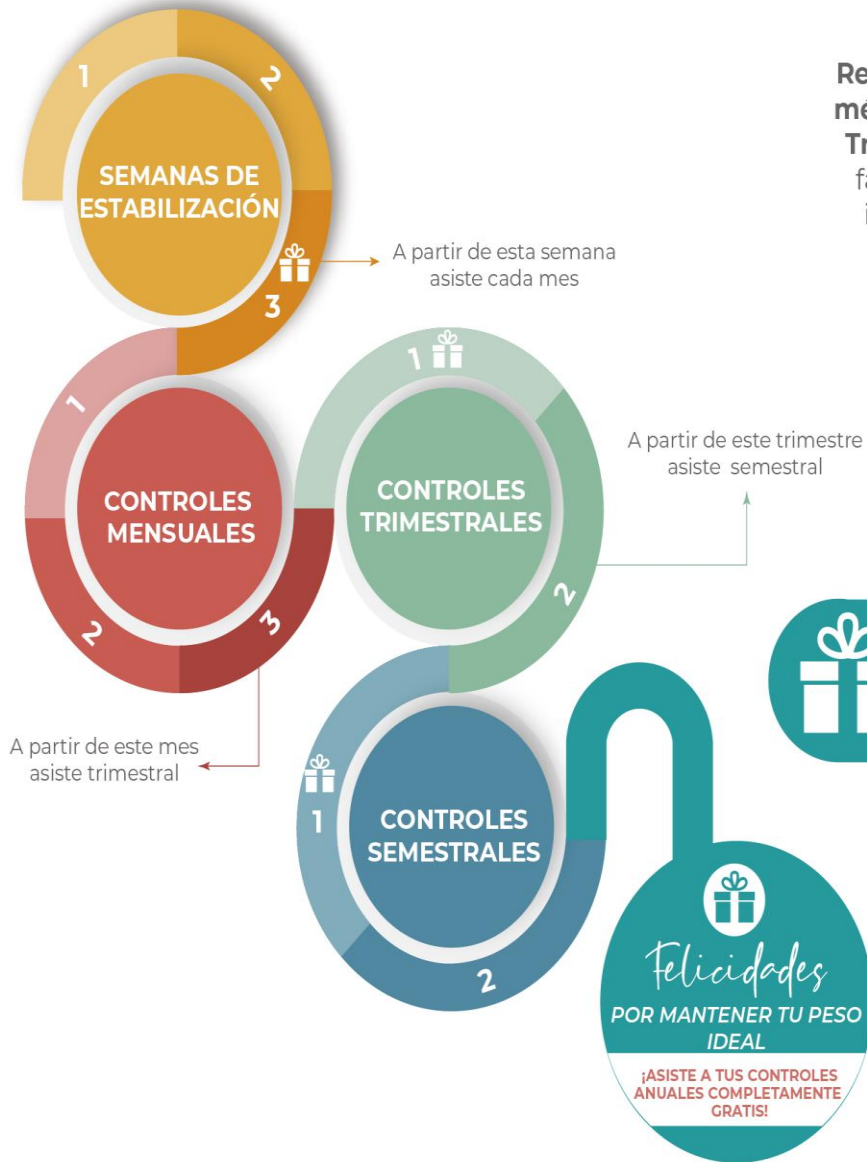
Re
mé
Tr
fa
i

1
2
SEMANAS DE ESTABILIZACIÓN
3
A partir de esta semana asiste cada mes

1
CONTROLES MENSUALES
2
3
A partir de este mes asiste trimestral

1
CONTROLES TRIMESTRALES
2
A partir de este trimestre asiste semestral

1
CONTROLES SEMESTRALES
2

Felicidades
POR MANTENER TU PESO IDEAL
¡ASISTE A TUS CONTROLES ANUALES COMPLETAMENTE GRATIS!